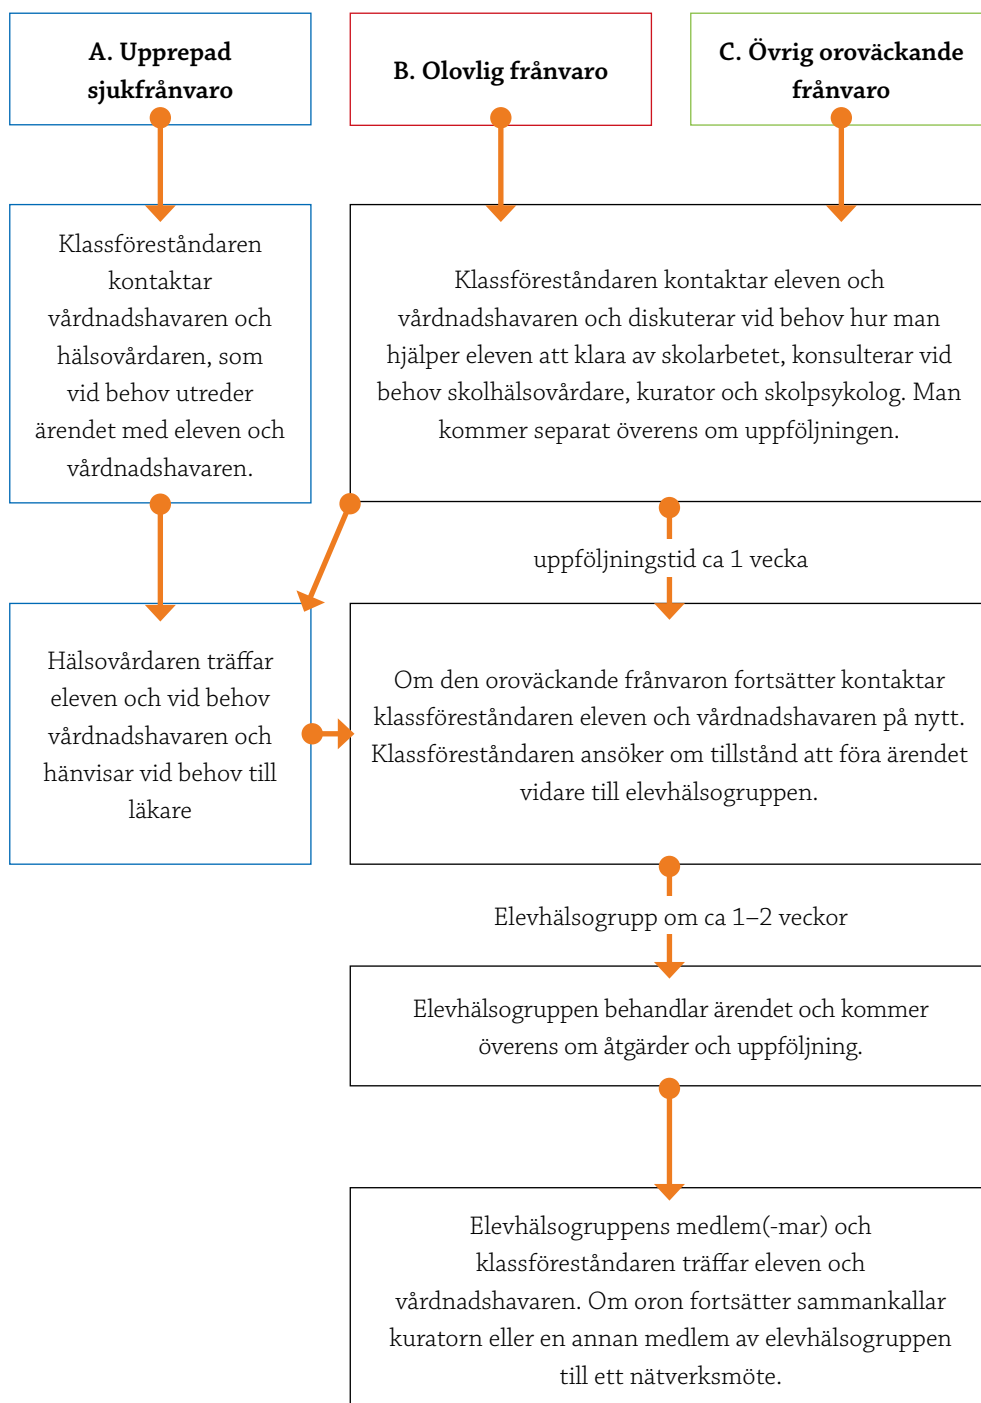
A. Upprepad sjukfrånvaro

B. Olovlig frånvaro

C. Övrig oroväckande frånvaro

Klassföreståndaren kontaktar vårdnadshavaren och hälsovårdaren, som vid behov utreder ärendet med eleven och vårdnadshavaren.

Klassföreståndaren kontaktar eleven och vårdnadshavaren och diskuterar vid behov hur man hjälper eleven att klara av skolarbetet, konsulterar vid behov skolhälsovårdare, kurator och skolpsykolog. Man kommer separat överens om uppföljningen.

uppföljningstid ca 1 vecka

Hälsovårdaren träffar eleven och vid behov vårdnadshavaren och hänvisar vid behov till läkare

Om den oroväckande frånvaron fortsätter kontaktar klassföreståndaren eleven och vårdnadshavaren på nytt. Klassföreståndaren ansöker om tillstånd att föra ärendet vidare till elevhälsogruppen.

Elevhälsogrupp om ca 1–2 veckor

Elevhälsogruppen behandlar ärendet och kommer överens om åtgärder och uppföljning.

Elevhälsogruppens medlem(-mar) och klassföreståndaren träffar eleven och vårdnadshavaren. Om oron fortsätter sammankallar kuratorn eller en annan medlem av elevhälsogruppen till ett nätverksmöte.